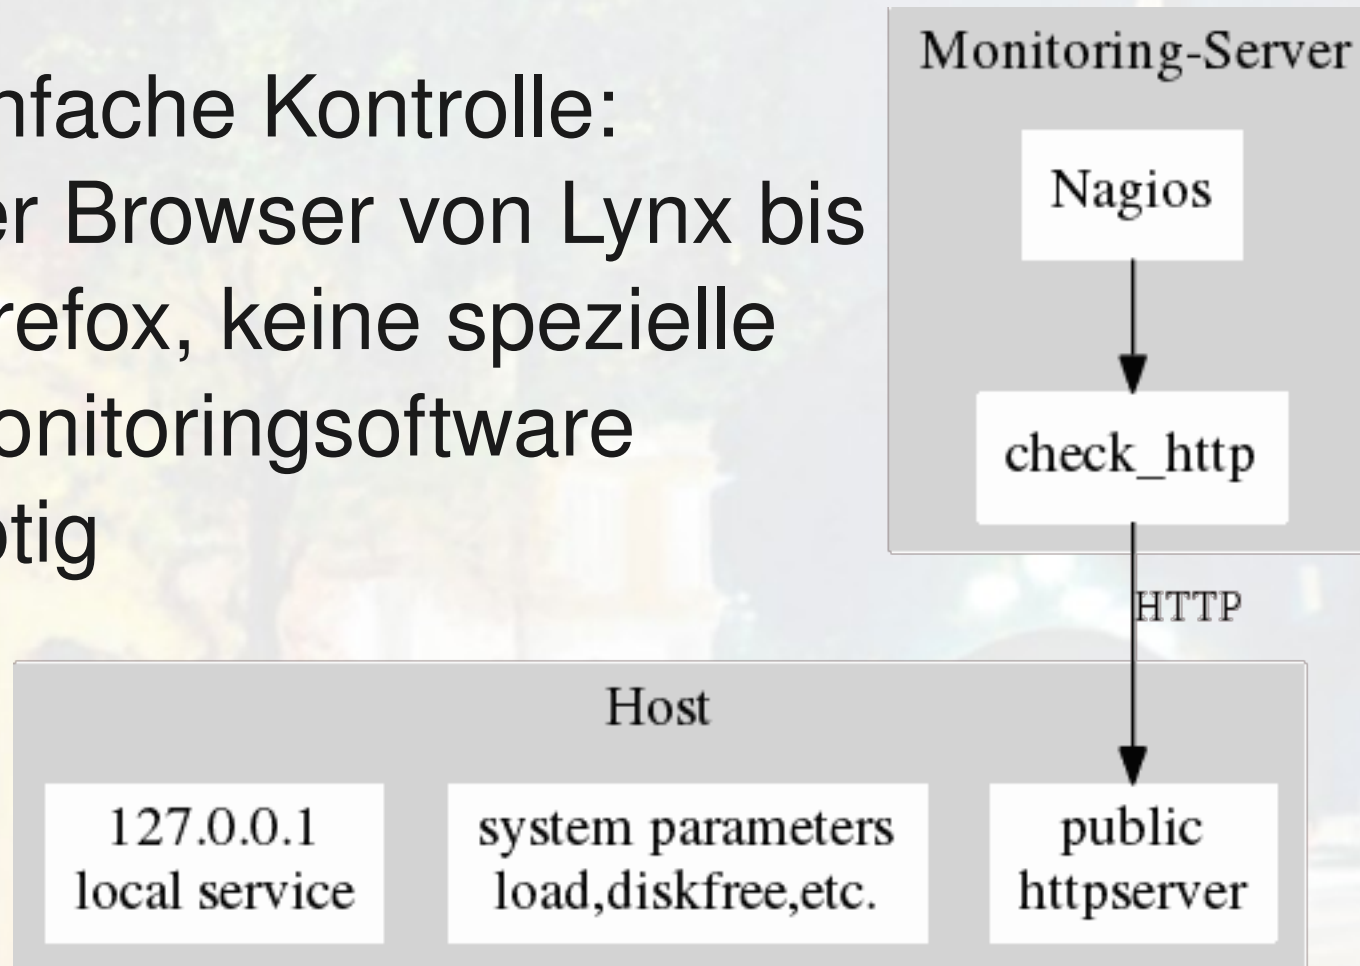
nfache Kontrolle:
er Browser von Lynx bis
refox, keine spezielle
onitoringsoftware
otig

Monitoring-Server

Nagios

check_http

HTTP

Host

127.0.0.1
local service

system parameters
load,diskfree,etc.

public
httpserver